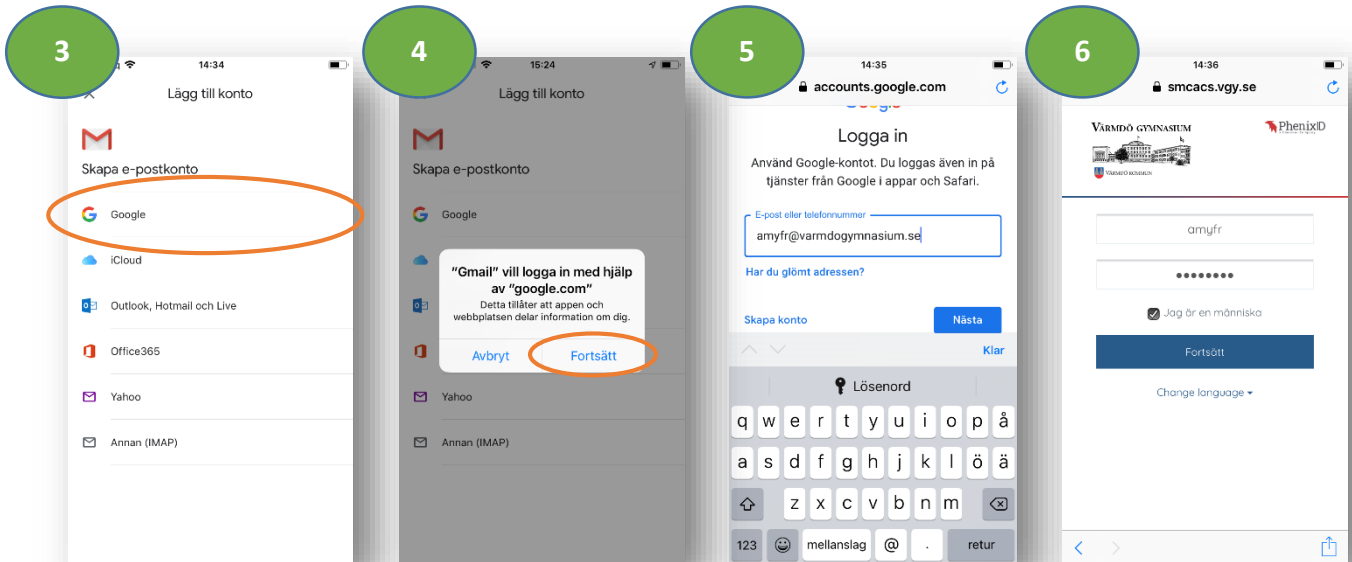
3

14:34

Lägg till konto

Skapa e-postkonto

Google

iCloud

Outlook, Hotmail och Live

Office365

Yahoo

Annan (IMAP)

4

15:24

Lägg till konto

Skapa e-postkonto

Google

"Gmail" vill logga in med hjälp av "google.com"

Detta tillåter att appen och webbplatsen delar information om dig.

Avbryt

Fortsätt

Yahoo

Annan (IMAP)

5

14:35

accounts.google.com

Logga in

Använd Google-kontot. Du loggas även in på tjänster från Google i appar och Safari.

E-post eller telefonnummer

amyfr@varmdogymnasium.se

Har du glömt adressen?

Skapa konto

Nästa

Klar

Lösenord

q w e r t y u i o p å

a s d f g h j k l ö ä

z x c v b n m

123 mellanslag @ . retur

6

14:36

smcacs.vgy.se

VÄRMDÖ GYMNASIUM

PhenixID

VÄRMDÖ KOMMUN

amyfr

••••••••

Jag är en människa

Fortsätt

Change language